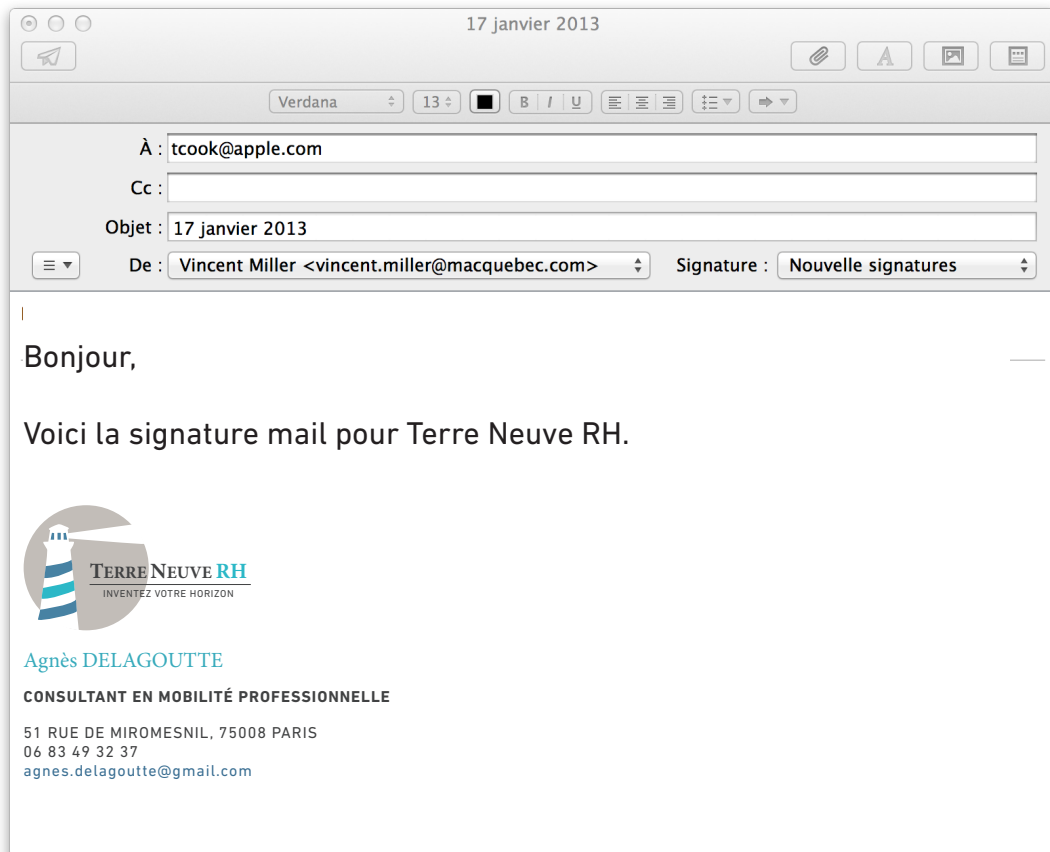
17 janvier 2013

Verdana 13 B I U

À : tcook@apple.com
Cc :
Objet : 17 janvier 2013
De : Vincent Miller <vincent.miller@macquebec.com>
Signature : Nouvelle signatures

Bonjour,

Voici la signature mail pour Terre Neuve RH.

TERRE NEUVE RH
INVENTEZ VOTRE HORIZON

Agnès DELAGOUTTE

CONSULTANT EN MOBILITÉ PROFESSIONNELLE

51 RUE DE MIROMESNIL, 75008 PARIS
06 83 49 32 37
agnes.delagoutte@gmail.com